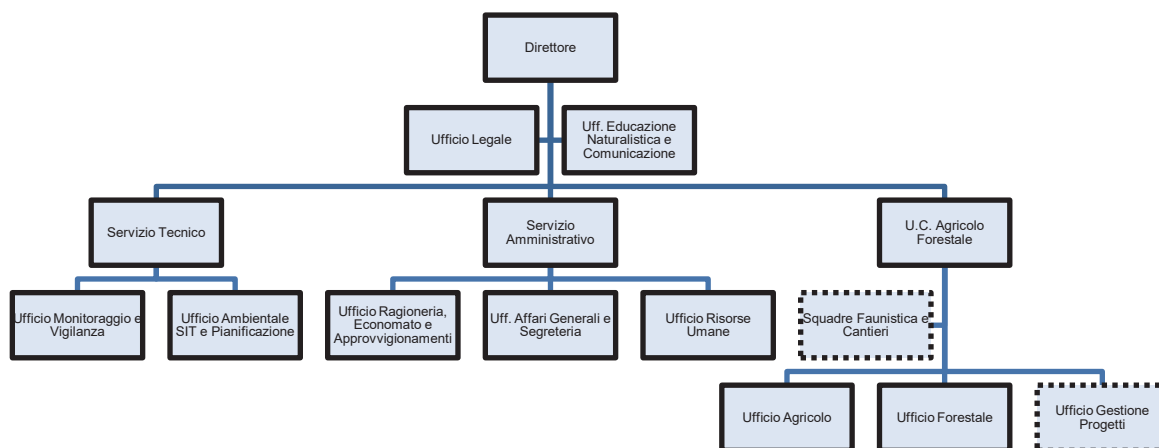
Direttore

Ufficio Legale

Uff. Educazione Naturalistica e Comunicazione

Servizio Tecnico

Servizio Amministrativo

U.C. Agricolo Forestale

Ufficio Monitoraggio e Vigilanza

Ufficio Ambientale SIT e Pianificazione

Ufficio Ragioneria, Economato e Approvvigionamenti

Uff. Affari Generali e Segreteria

Ufficio Risorse Umane

Squadre Faunistica e Cantieri

Ufficio Agricolo

Ufficio Forestale

Ufficio Gestione Progetti